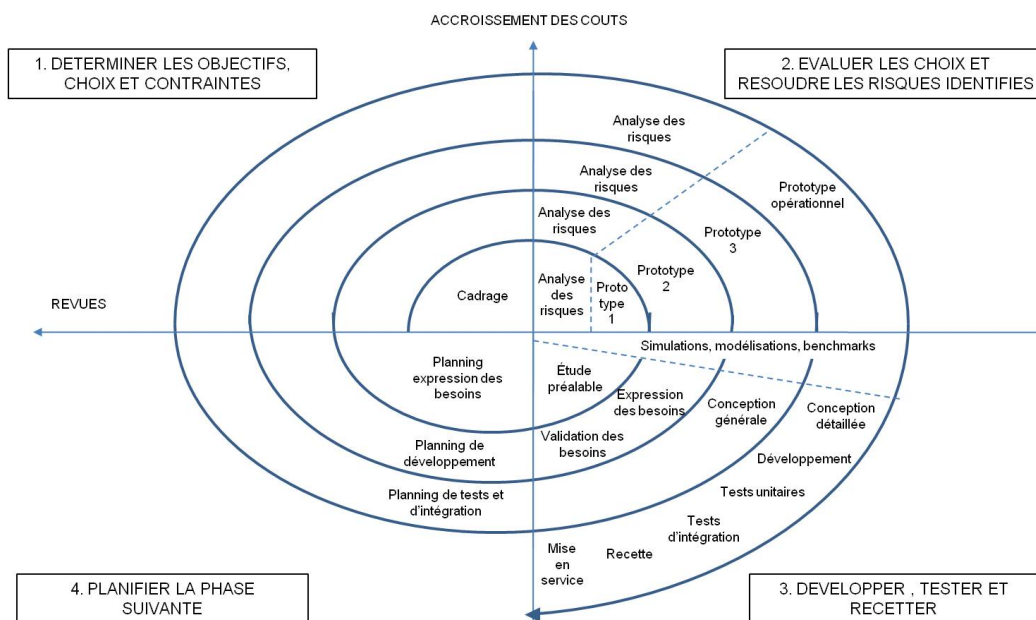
ACCROISSEMENT DES COUTS

1. DETERMINER LES OBJECTIFS, CHOIX ET CONTRAINTES

2. EVALUER LES CHOIX ET RESOUDRE LES RISQUES IDENTIFIES

Analyse des risques

Analyse des risques

Prototype opérationnel

Analyse des risques

Prototype 3

Prototype 2

REVUES

Cadrage

Analyse des risques

Proto type 1

Simulations, modélisations, benchmarks

Planning expression des besoins

Étude préalable

Expression des besoins

Conception générale

Conception détaillée

Planning de développement

Validation des besoins

Développement

Planning de tests et d'intégration

Tests unitaires

Tests d'intégration

Mise en service

Recette

4. PLANIFIER LA PHASE SUIVANTE

3. DEVELOPPER , TESTER ET RECETTER